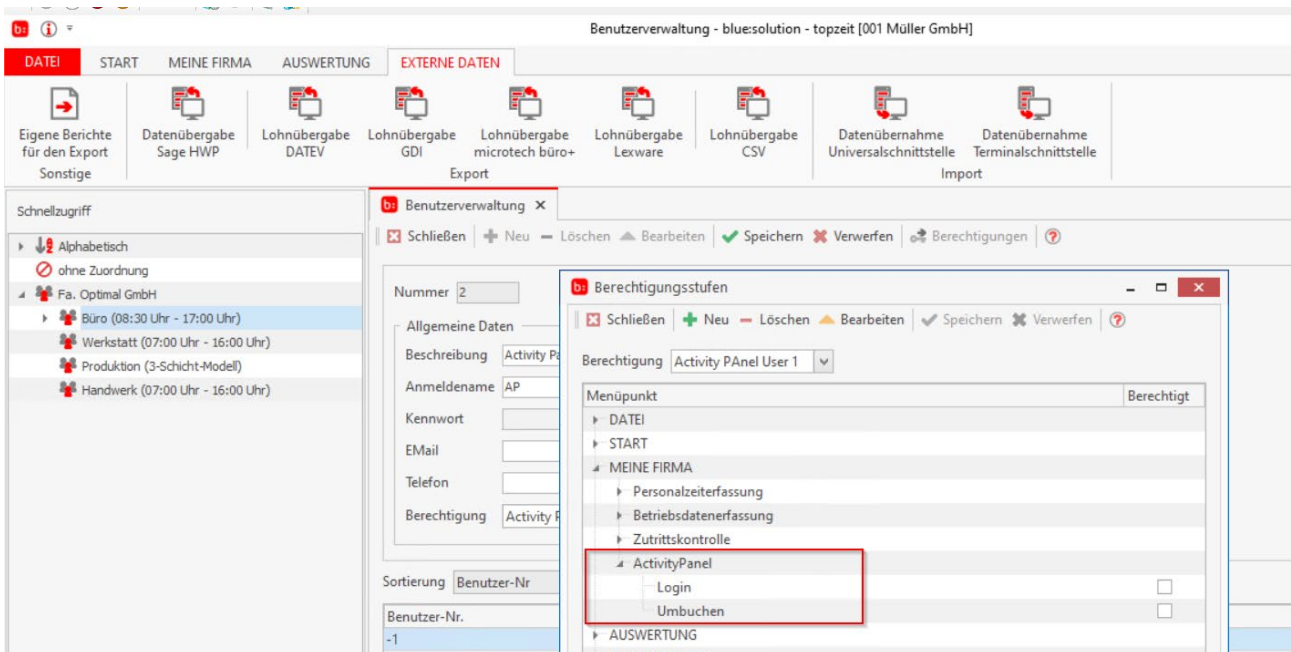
Benutzerverwaltung - blue:solution - topzeit [001 Müller GmbH]

DATEI START MEINE FIRMA AUSWERTUNG EXTERNE DATEN

Eigene Berichte für den Export
Sonstige
Datenübergabe Sage HWP
Lohnübergabe DATEV
Lohnübergabe GDI
Lohnübergabe microtech büro+
Lohnübergabe Lexware
Lohnübergabe CSV
Export
Datenübernahme Universalschnittstelle
Datenübernahme Terminalschnittstelle
Import

Schnellzugriff
Alphabetisch
ohne Zuordnung
Fa. Optimal GmbH
Büro (08:30 Uhr - 17:00 Uhr)
Werkstatt (07:00 Uhr - 16:00 Uhr)
Produktion (3-Schicht-Modell)
Handwerk (07:00 Uhr - 16:00 Uhr)

Benutzerverwaltung ×
Schließen Neu Löschen Bearbeiten Speichern Verwerfen Berechtigungen

Nummer 2
Allgemeine Daten
Beschreibung Activity Pa
Anmeldename AP
Kennwort
EMail
Telefon
Berechtigung Activity P

Sortierung Benutzer-Nr
Benutzer-Nr.
-1

Berechtigungsstufen
Schließen Neu Löschen Bearbeiten Speichern Verwerfen
Berechtigung Activity PAnel User 1

| Menüpunkt | Berechtigt |
|---|---|
| DATEI | |
| START | |
| MEINE FIRMA | |
| Personalzeiterfassung | |
| Betriebsdatenerfassung | |
| Zutrittskontrolle | |
| ActivityPanel | |
| Login | ☐ |
| Umbuchen | ☐ |
| AUSWERTUNG | |